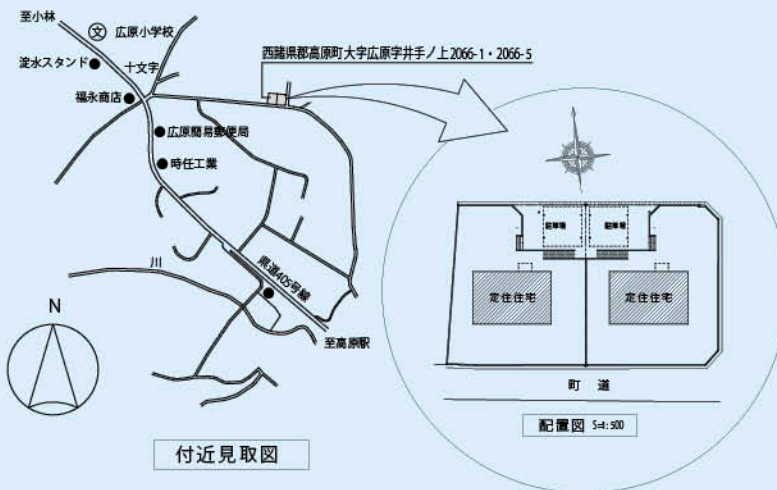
至小林

文 広原小学校

淀水スタンド

十文字

福永商店

広原簡易郵便局

時任工業

西諸県郡高原町大字広原字井手ノ上2066-1・2066-5

川

県道405号線

至高原駅

N

駐車場

駐車場

定住住宅

定住住宅

町　道

配置図 S=1:500

付近見取図